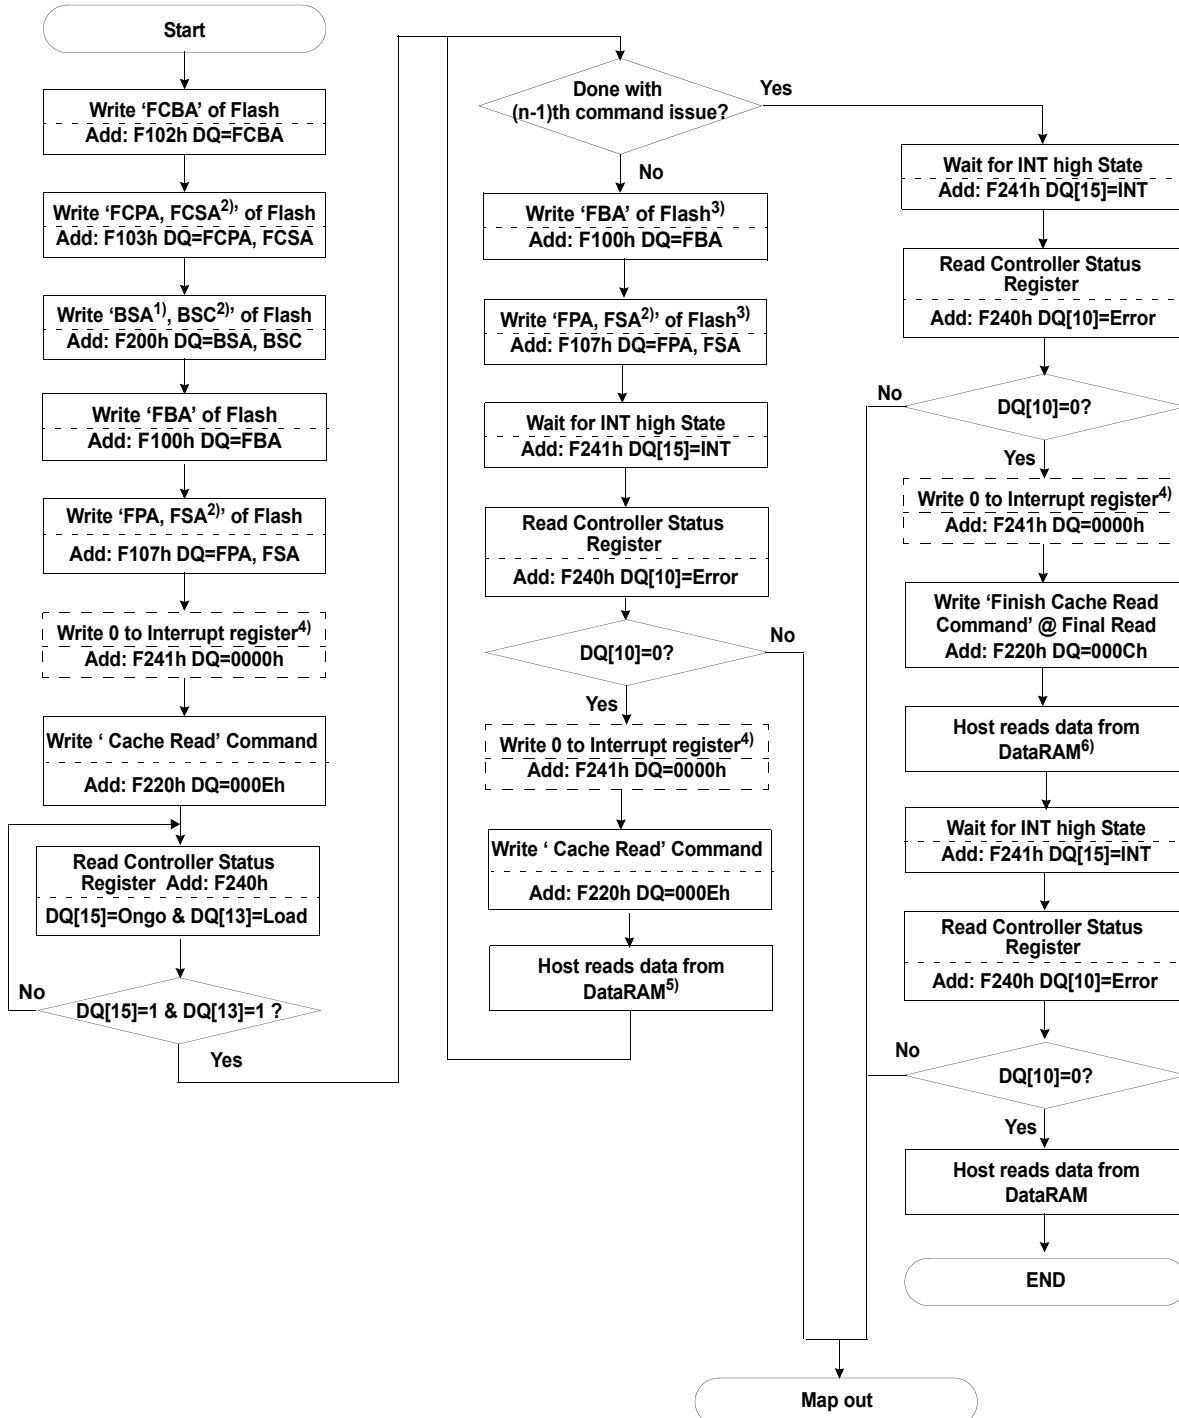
Start

Write ‘FCBA’ of Flash
Add: F102h DQ=FCBA

Write ‘FCPA, FCSA$^{2)}$’ of Flash
Add: F103h DQ=FCPA, FCSA

Write ‘BSA$^{1)}$, BSC$^{2)}$’ of Flash
Add: F200h DQ=BSA, BSC

Write ‘FBA’ of Flash
Add: F100h DQ=FBA

Write ‘FPA, FSA$^{2)}$’ of Flash
Add: F107h DQ=FPA, FSA

Write 0 to Interrupt register$^{4)}$
Add: F241h DQ=0000h

Write ‘ Cache Read’ Command
Add: F220h DQ=000Eh

Read Controller Status Register Add: F240h
DQ[15]=Ongo & DQ[13]=Load

No
DQ[15]=1 & DQ[13]=1 ?
Yes

Done with (n-1)th command issue?
Yes
No

Write ‘FBA’ of Flash$^{3)}$
Add: F100h DQ=FBA

Write ‘FPA, FSA$^{2)}$’ of Flash$^{3)}$
Add: F107h DQ=FPA, FSA

Wait for INT high State
Add: F241h DQ[15]=INT

Read Controller Status Register
Add: F240h DQ[10]=Error

DQ[10]=0?
No
Yes

Write 0 to Interrupt register$^{4)}$
Add: F241h DQ=0000h

Write ‘ Cache Read’ Command
Add: F220h DQ=000Eh

Host reads data from DataRAM$^{5)}$

Wait for INT high State
Add: F241h DQ[15]=INT

Read Controller Status Register
Add: F240h DQ[10]=Error

No
DQ[10]=0?
Yes

Write 0 to Interrupt register$^{4)}$
Add: F241h DQ=0000h

Write ‘Finish Cache Read Command’ @ Final Read
Add: F220h DQ=000Ch

Host reads data from DataRAM$^{6)}$

Wait for INT high State
Add: F241h DQ[15]=INT

Read Controller Status Register
Add: F240h DQ[10]=Error

No
DQ[10]=0?
Yes

Host reads data from DataRAM

END

Map out